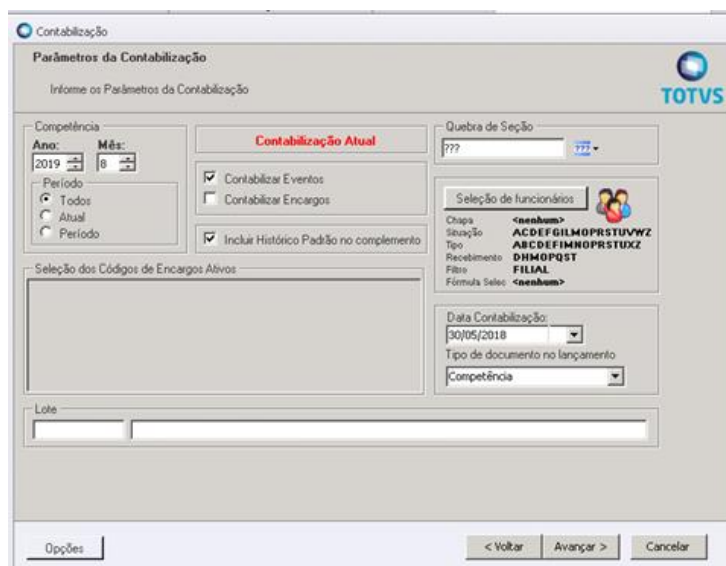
Contabilização

Parâmetros da Contabilização

Informe os Parâmetros da Contabilização

TOTVS

Competência
Ano: 2019
Mês: 8

Período
Todos
Atual
Período

Contabilização Atual

Contabilizar Eventos
Contabilizar Encargos

Incluir Histórico Padrão no complemento

Quebra de Seção
???

Seleção de funcionários

| | |
|---|---|
| Chapa | <nenhum> |
| Situação | ACDEFGILMOPRSTUVWZ |
| Tipo | ABCDEFIMNOPRSTUXZ |
| Recebimento | DHMOPQST |
| Filtro | FILIAL |
| Fórmula Seleç | <nenhum> |

Seleção dos Códigos de Encargos Ativos

Data Contabilização:
30/05/2018

Tipo de documento no lançamento
Competência

Lote

Opções

< Voltar
Avançar >
Cancelar